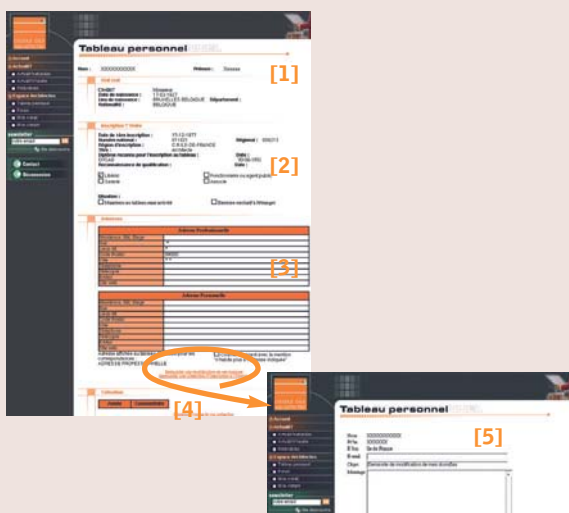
Tableau personnel

Nom : XXXXXXXXXX

Prénom : Simone

[1]

[2]

[3]

Adresse Professionnelle

Adresse Personnelle

[4]

Tableau personnel

[5]

Nom XXXXXXXXXX

Prénom XXXXXX

Objet Demande de modification de mes données

Message